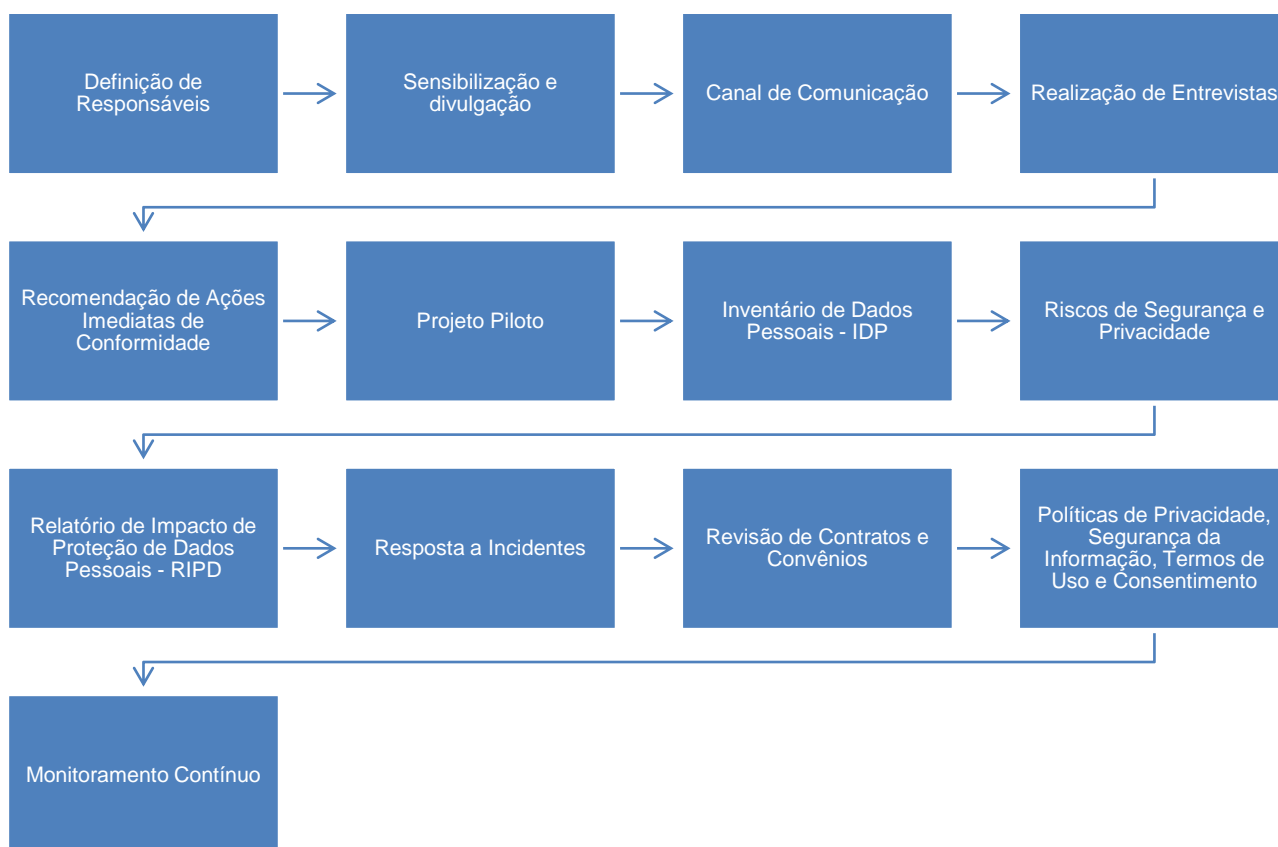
Definição de Responsáveis

Sensibilização e divulgação

Canal de Comunicação

Realização de Entrevistas

Recomendação de Ações Imediatas de Conformidade

Projeto Piloto

Inventário de Dados Pessoais - IDP

Riscos de Segurança e Privacidade

Relatório de Impacto de Proteção de Dados Pessoais - RIPD

Resposta a Incidentes

Revisão de Contratos e Convênios

Políticas de Privacidade, Segurança da Informação, Termos de Uso e Consentimento

Monitoramento Contínuo